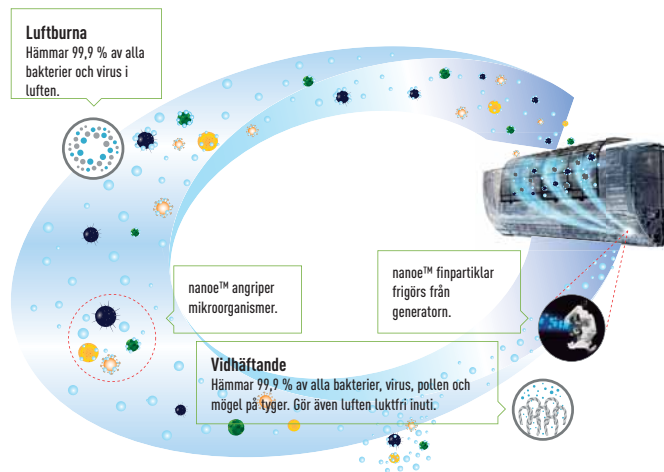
Luftburna
Hämmar 99,9 % av alla bakterier och virus i luften.

nanoe™ angriper mikroorganismer.

nanoe™ finpartiklar frigörs från generatorn.

Vidhäftande
Hämmar 99,9 % av alla bakterier, virus, pollen och mögel på tyger. Gör även luften luktfri inuti.